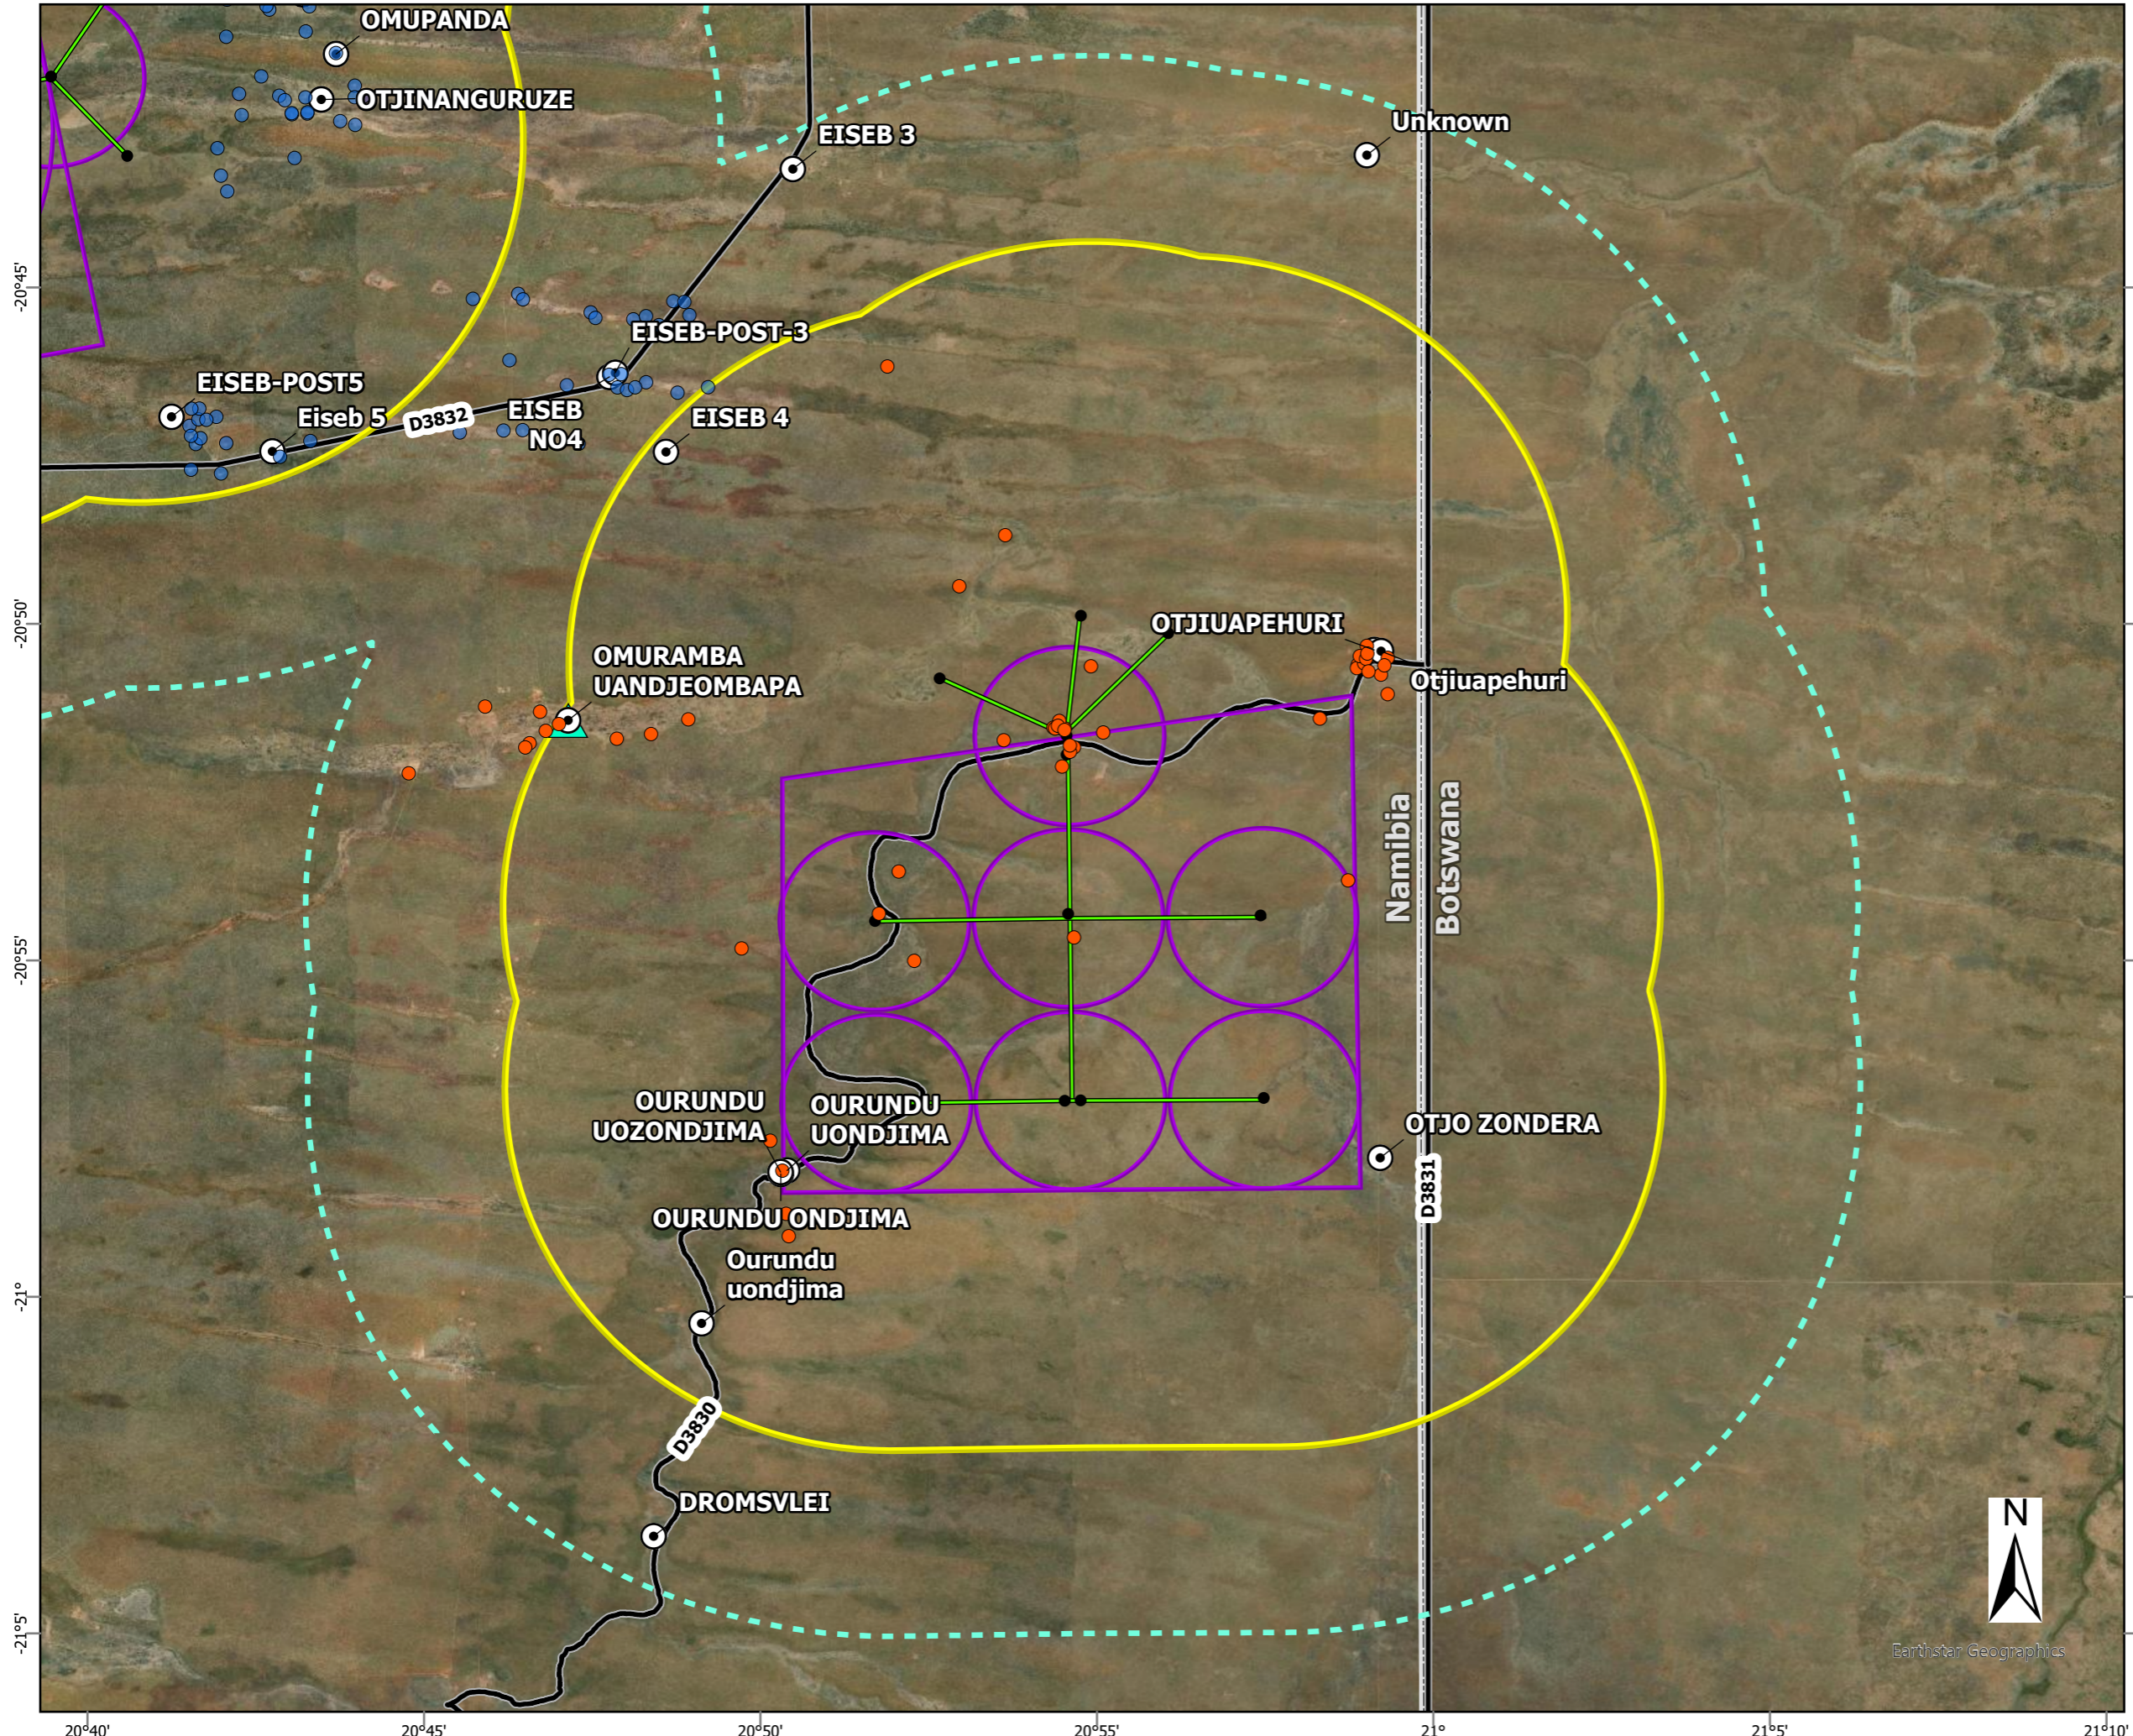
OMUPANDA
OTJINANGURUZE
EISEB 3
Unknown
-20°45'
EISEB-POST-3
EISEB-POST5
Eiseb 5
D3832
EISEB NO4
EISEB 4
-20°50'
OTJIUAPEHURI
Otjiuapehuri
OMURAMBA UANDJEOMBAPA
Namibia
Botswana
-20°55'
OURUNDU UOZONDJIMA
OURUNDU UONDJIMA
OTJO ZONDERA
D3831
OURUNDU ONDJIMA
Ourundu uondjima
-21°
D3830
DROMSVLEI
N
Earthstar Geographics
-21°5'
20°40'
20°45'
20°50'
20°55'
21°
21°5'
21°10'